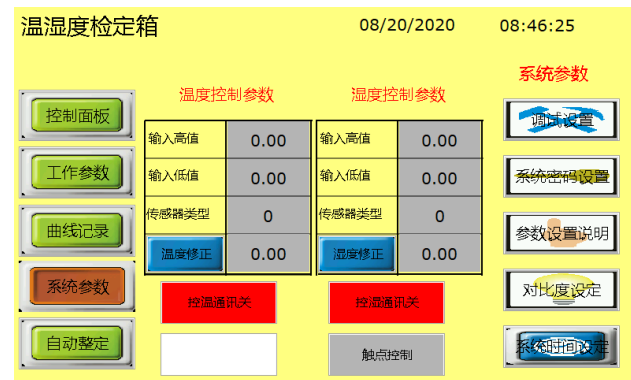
温湿度检定箱

08/20/2020

08:46:25

控制面板

工作参数

曲线记录

系统参数

自动整定

温度控制参数

| 输入高值 | 0.00 |
|---|---|
| 输入低值 | 0.00 |
| 传感器类型 | 0 |
| 温度修正 | 0.00 |

控温通讯关

湿度控制参数

| 输入高值 | 0.00 |
|---|---|
| 输入低值 | 0.00 |
| 传感器类型 | 0 |
| 湿度修正 | 0.00 |

控湿通讯关

触点控制

系统参数

调试设置

系统密码设置

参数设置说明

对比度设定

系统时间设定